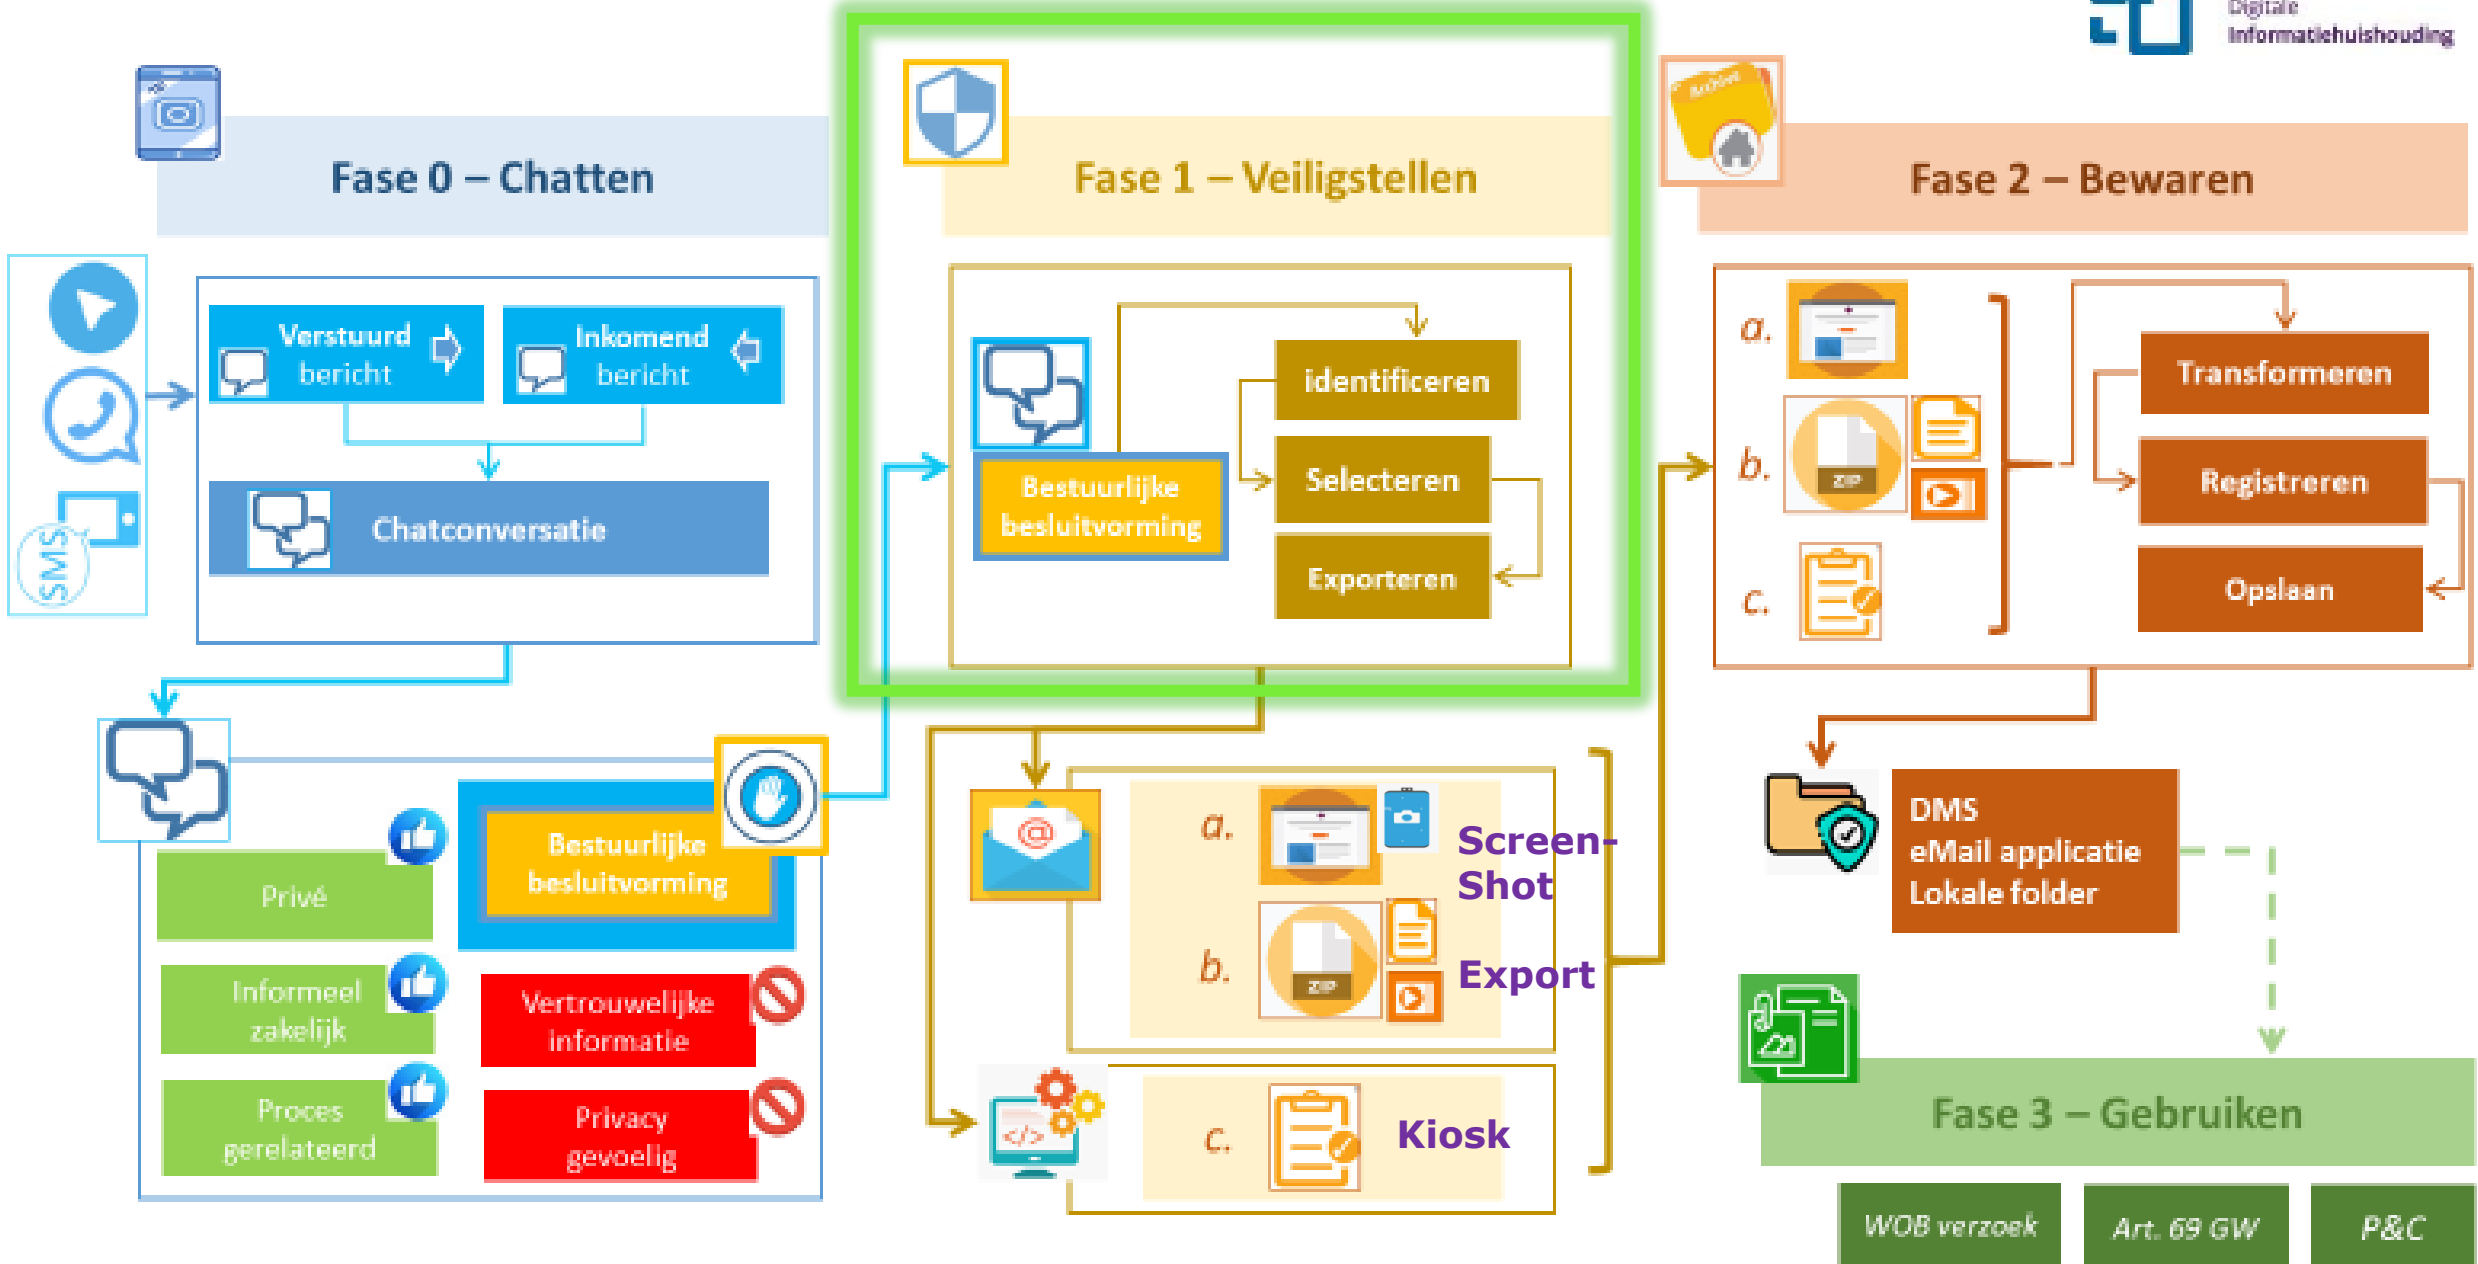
Digitale Informatiehuishouding

Fase 0 – Chatten

SMS

Verstuurd bericht

Inkomend bericht

Chatconversatie

Privé

Informeel zakelijk

Proces gerelateerd

Bestuurlijke besluitvorming

Vertrouwelijke informatie

Privacy gevoelig

Fase 1 – Veiligstellen

Bestuurlijke besluitvorming

identificeren

Selecteren

Exporteren

a.

Screen-Shot

b.

ZIP

Export

c.

Kiosk

Fase 2 – Bewaren

Archief

a.

b.

ZIP

c.

Transformeren

Registreren

Opslaan

DMS
eMail applicatie
Lokale folder

Fase 3 – Gebruiken

WOB verzoek

Art. 69 GW

P&C